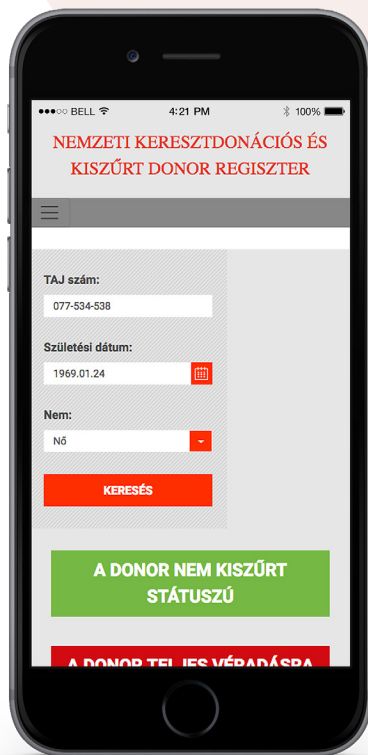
●●●○○ BELL 4:21 PM 100%

NEMZETI KERESZTDONÁCIÓS ÉS KISZŰRT DONOR REGISZTER

TAJ szám:
077-534-538

Születési dátum:
1969.01.24

Nem:
Nő

KERESÉS

A DONOR NEM KISZŰRT STÁTUSZÚ

A DONOR TELJES VÉRADÁSRA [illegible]